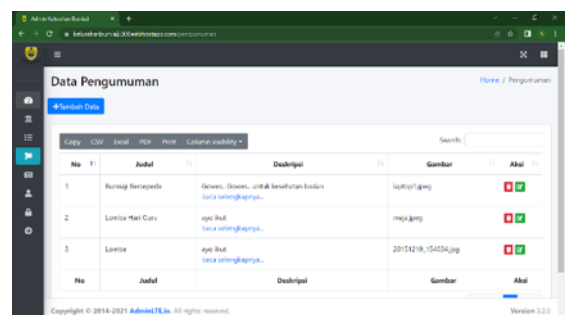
Admin Kelurahan Buniaji

kelurahanbuniaji.000webhostapp.com/pengumuman

Data Pengumuman

Home / Pengumuman

+Tambah Data

Copy CSV Excel PDF Print Column visibility

Search:

| No | Judul | Deskripsi | Gambar | Aksi |
|---|---|---|---|---|
| 1 | Buniaji Bersepeda | Gowes.. Gowes.. untuk kesehatan badan baca selengkapnya... | laptop1.jpeg | |
| 2 | Lomba Hari Guru | ayo ikut baca selengkapnya... | meja.jpeg | |
| 3 | Lomba | ayo ikut baca selengkapnya... | 20151219_154034.jpeg | |
| No | Judul | Deskripsi | Gambar | Aksi |

Copyright © 2014-2021 AdminLTE.io. All rights reserved.

Version 3.2.0